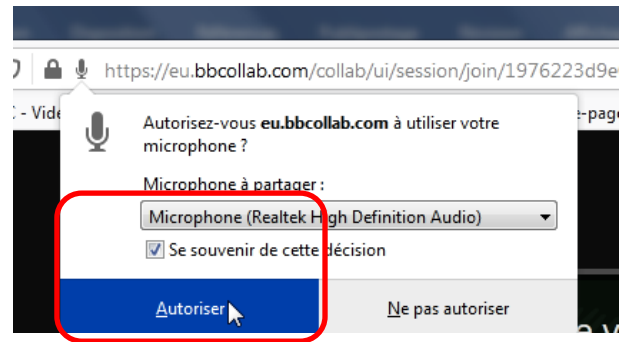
https://eu.bbcollab.com/collab/ui/session/join/1976223d9e

C - Vide

e-page

Autorisez-vous eu.bbcollab.com à utiliser votre microphone ?

Microphone à partager :

Microphone (Realtek High Definition Audio)

Se souvenir de cette décision

Autoriser

Ne pas autoriser